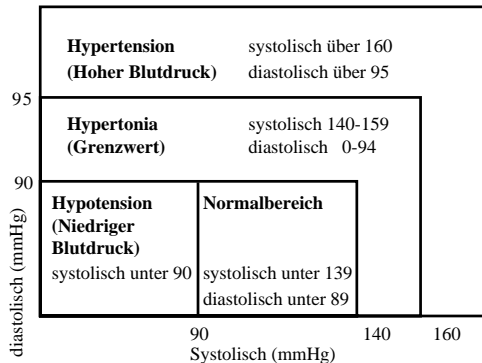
Hypertension
(Hoher Blutdruck)

systolisch über 160
diastolisch über 95

95

Hypertonia
(Grenzwert)

systolisch 140-159
diastolisch 0-94

90

Hypotension
(Niedriger
Blutdruck)
systolisch unter 90

Normalbereich

systolisch unter 139
diastolisch unter 89

diastolisch (mmHg)

90 140 160
Systolisch (mmHg)